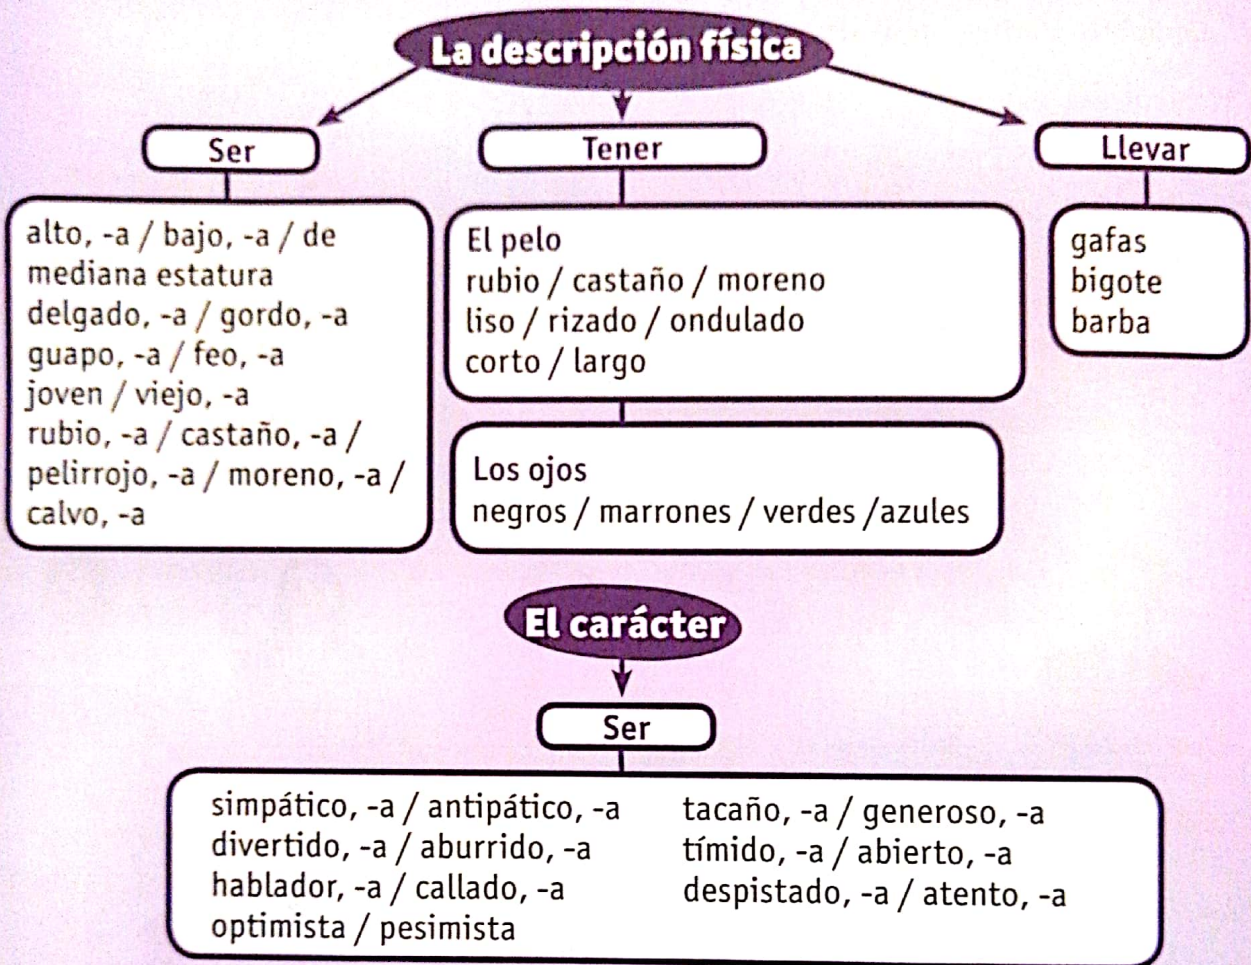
La descripción física

Ser

alto, -a / bajo, -a / de mediana estatura
delgado, -a / gordo, -a
guapo, -a / feo, -a
joven / viejo, -a
rubio, -a / castaño, -a / pelirrojo, -a / moreno, -a / calvo, -a

Tener

El pelo
rubio / castaño / moreno
liso / rizado / ondulado
corto / largo

Los ojos
negros / marrones / verdes /azules

Llevar

gafas
bigote
barba

El carácter

Ser

simpático, -a / antipático, -a
divertido, -a / aburrido, -a
hablador, -a / callado, -a
optimista / pesimista

tacaño, -a / generoso, -a
tímido, -a / abierto, -a
despistado, -a / atento, -a